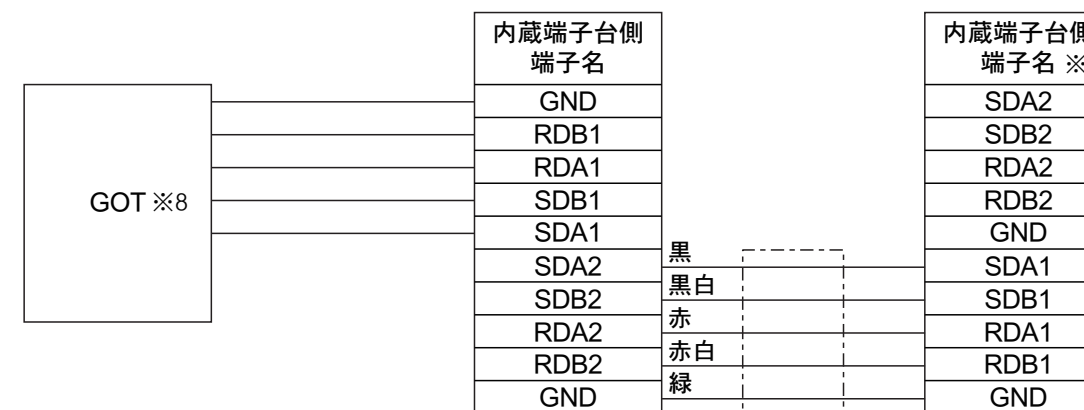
GOT ※8

| 内蔵端子台側 端子名 |
|---|
| GND |
| RDB1 |
| RDA1 |
| SDB1 |
| SDA1 |
| SDA2 |
| SDB2 |
| RDA2 |
| RDB2 |
| GND |

黒
黒白
赤
赤白
緑

| 内蔵端子台側 端子名 ※ |
|---|
| SDA2 |
| SDB2 |
| RDA2 |
| RDB2 |
| GND |
| SDA1 |
| SDB1 |
| RDA1 |
| RDB1 |
| GND |